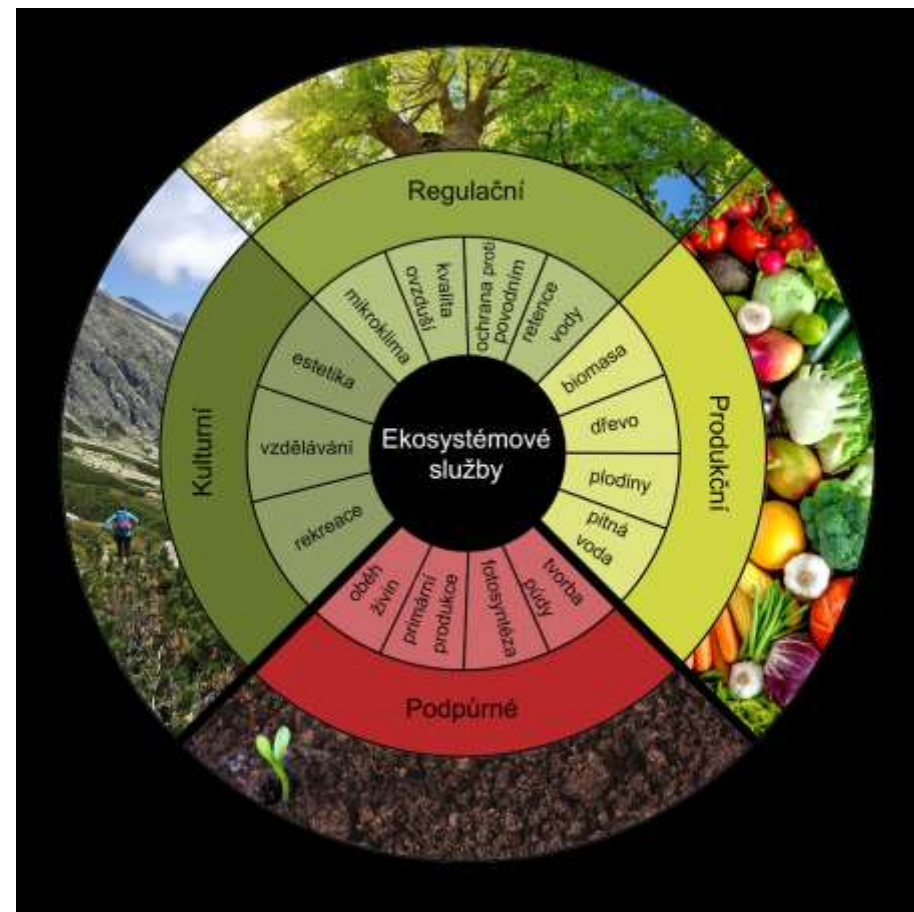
Ekosystémové služby

Regulační

mikroklima

kvalita ovzduší

ochrana proti povodním

retence vody

Produkční

biomasa

dřevo

plodiny

pitná voda

Podpůrné

oběh živin

primární produkce

fotosyntéza

tvorba půdy

Kulturní

estetika

vzdělávání

rekreace